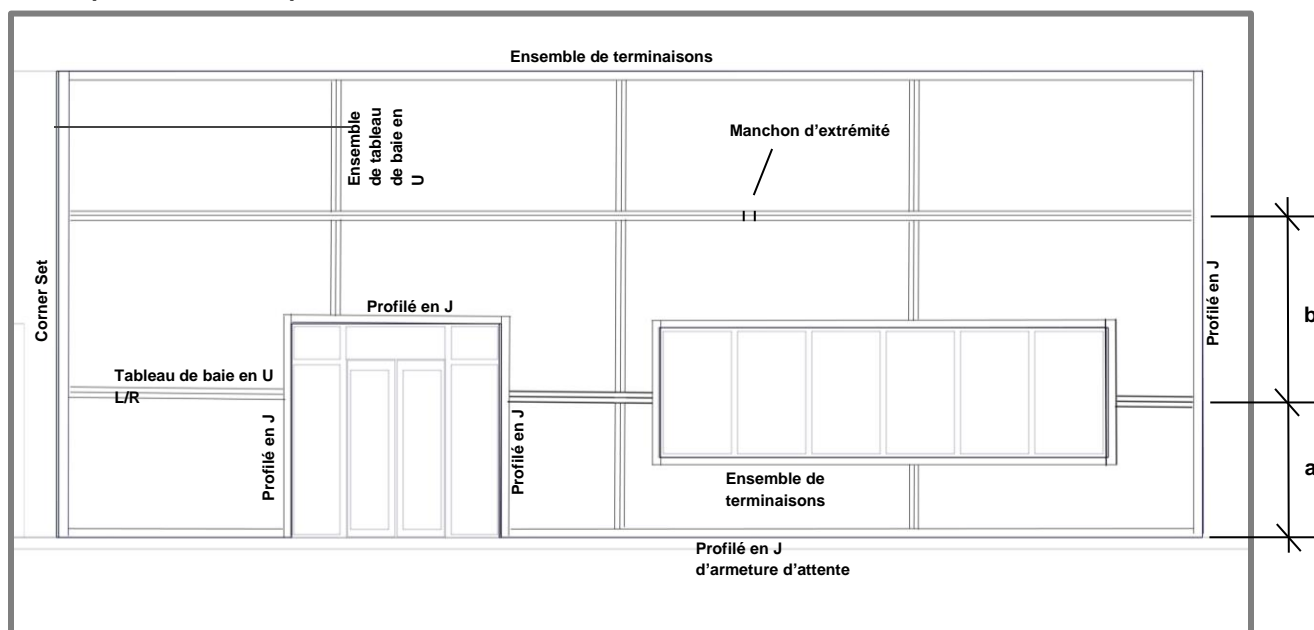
Ensemble de terminaisons

Ensemble de tableau de baie en U

Manchon d'extrémité

Corner Set

Profilé en J

Profilé en J

b

Tableau de baie en U L/R

Profilé en J

Profilé en J

a

Ensemble de terminaisons

Profilé en J d'armeture d'attente